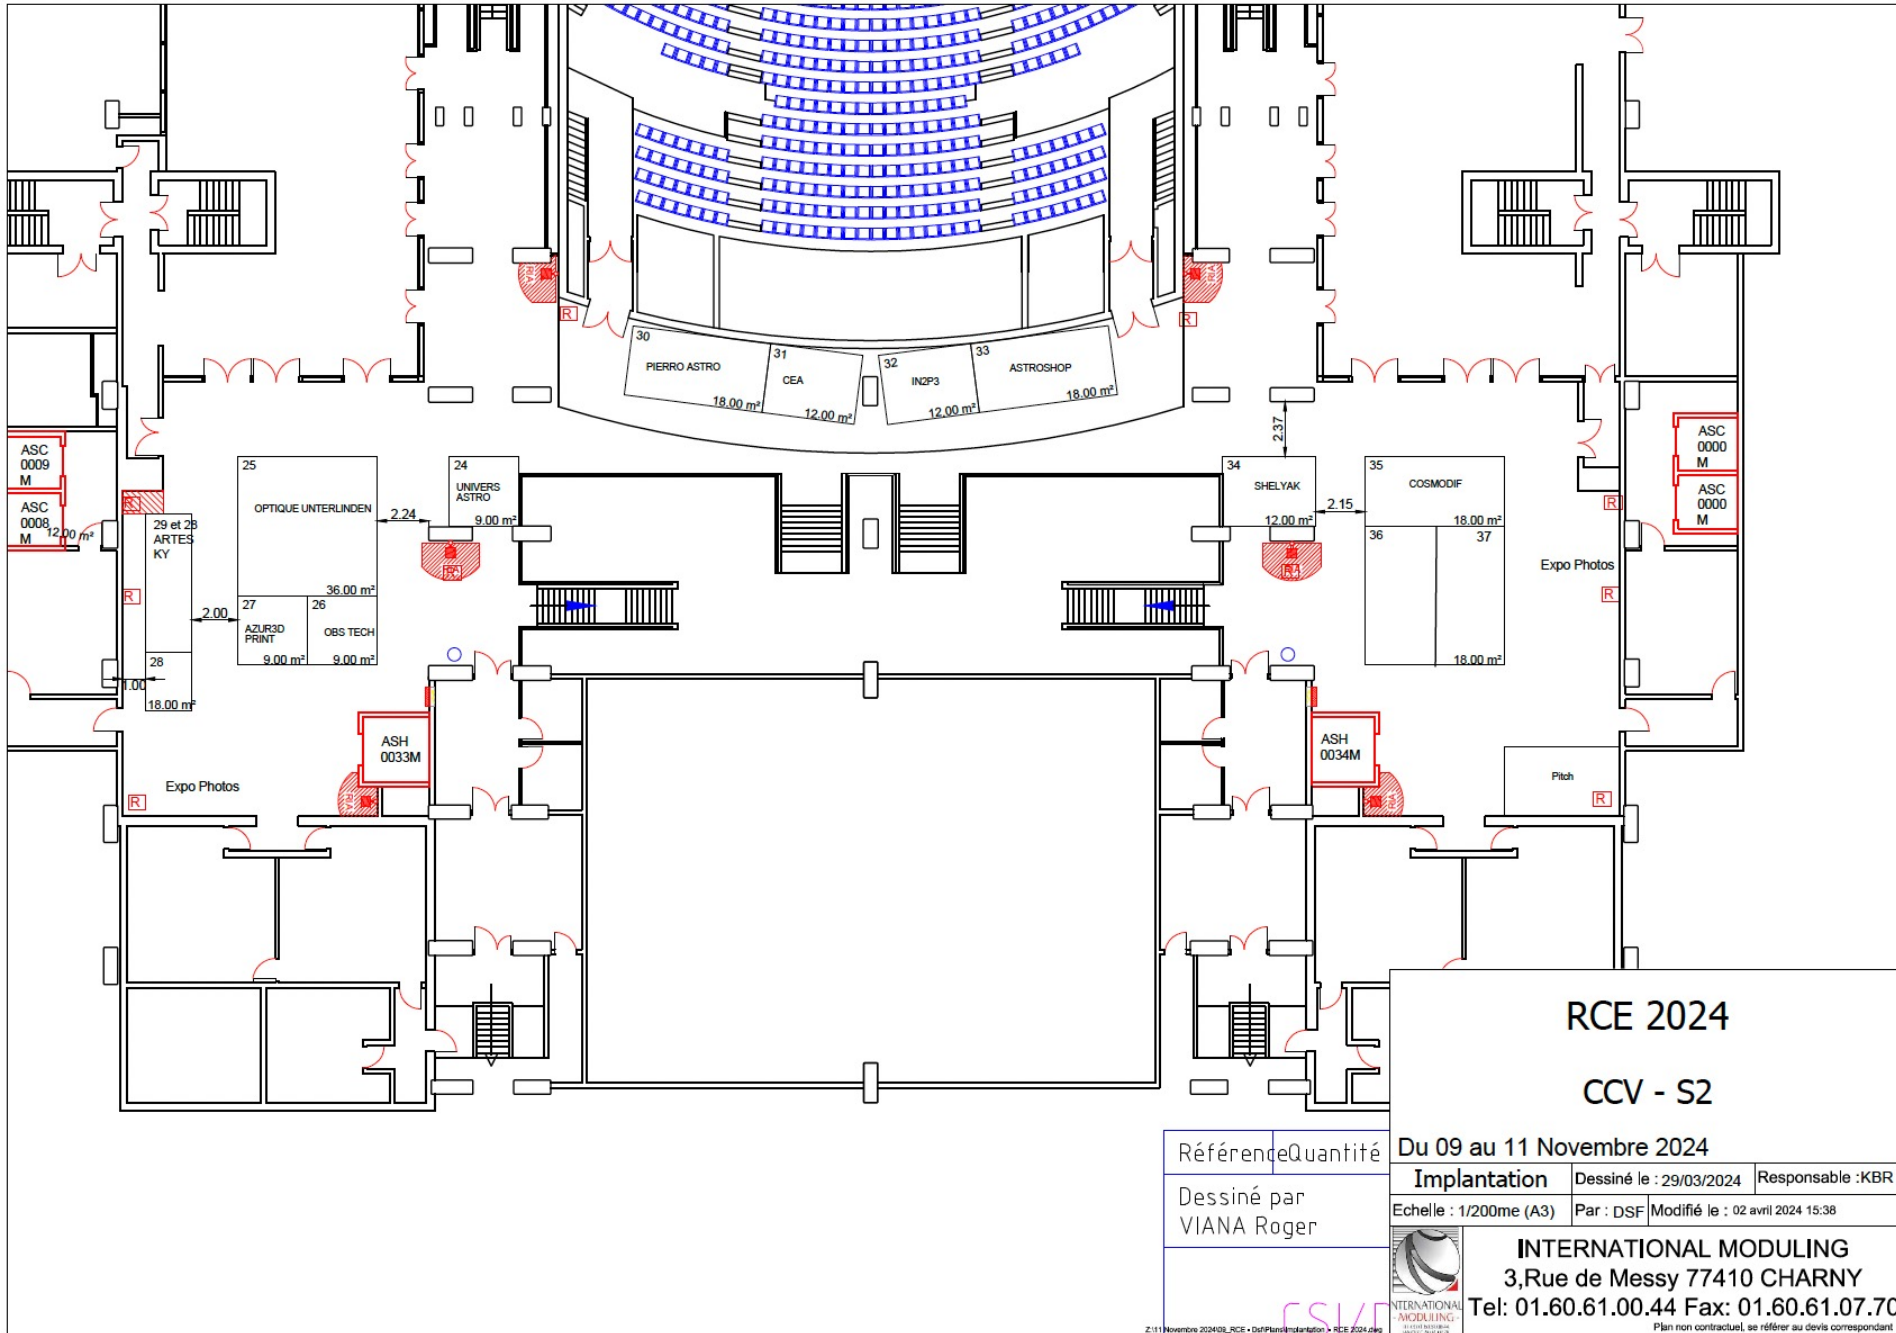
30
PIERRO ASTRO
18.00 m²
31
CEA
12.00 m²
32
IN2P3
12.00 m²
33
ASTROSHOP
18.00 m²

R
R

2.37

ASC 0009 M
ASC 0008 M
12.00 m²
29 et 28
ARTES KY
R
28
18.00 m²
1.00

25
OPTIQUE UNTERLINDEN
36.00 m²
2.24
24
UNIVERS ASTRO
9.00 m²
R
2.00
27
AZUR3D PRINT
9.00 m²
26
OBS TECH
9.00 m²

34
SHELYAK
12.00 m²
2.15
35
COSMODIF
18.00 m²
36
37
18.00 m²
R

ASC 0000 M
ASC 0000 M
R
Expo Photos
R

ASH 0033M
Expo Photos
R

ASH 0034M
Pitch
R

RCE 2024

CCV - S2

Du 09 au 11 Novembre 2024

| Implantation | Dessiné le : 29/03/2024 | Responsable :KBR |
|---|---|---|
| Echelle : 1/200me (A3) | Par : DSF | Modifié le : 02 avril 2024 15:38 |

| Référence | Quantité |
|---|---|
| Dessiné par VIANA Roger | |

INTERNATIONAL MODULING
3,Rue de Messy 77410 CHARNY
Tel: 01.60.61.00.44 Fax: 01.60.61.07.7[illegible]
INTERNATIONAL MODULING
Plan non contractuel, se référer au devis correspondant
Z:\11 Novembre 2024\09_RCE - Dsf\Plans\Implantation - RCE 2024.dwg